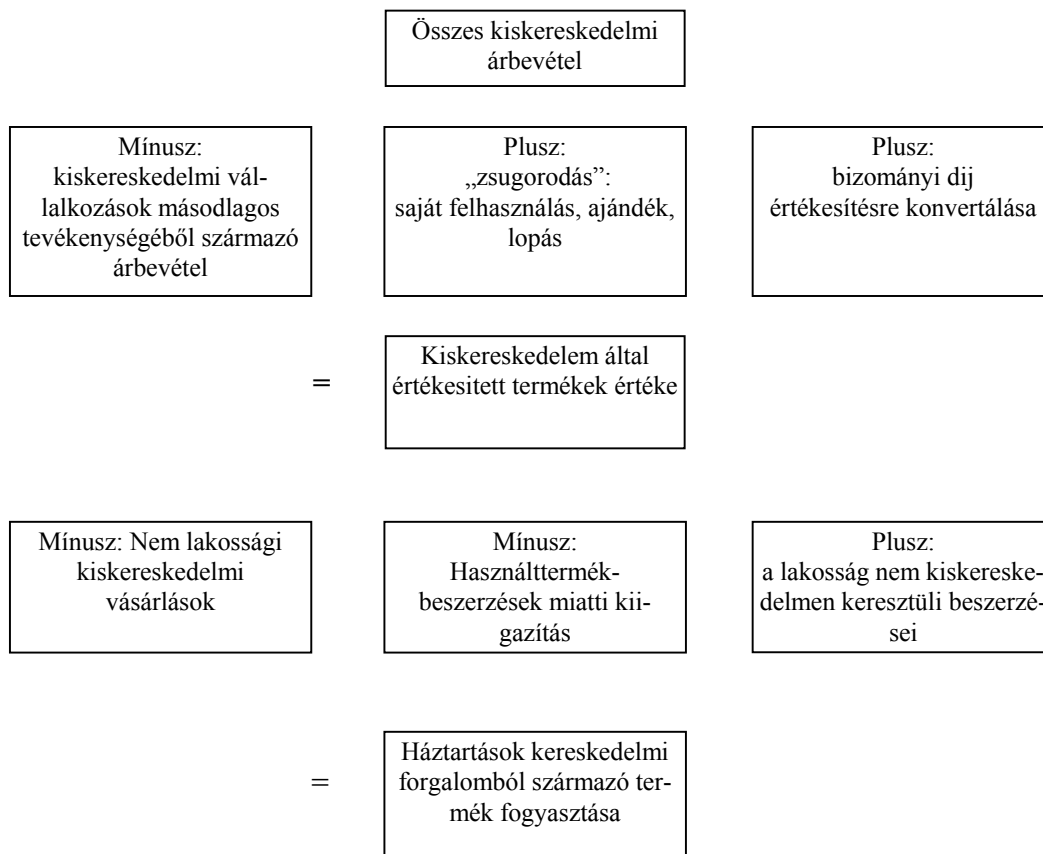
Összes kiskereskedelmi árbevétel

Mínusz: kiskereskedelmi vállalkozások másodlagos tevékenységéből származó árbevétel

Plusz: „zsugorodás”: saját felhasználás, ajándék, lopás

Plusz: bizományi dij értékesítésre konvertálása

=

Kiskereskedelem által értékesitett termékek értéke

Mínusz: Nem lakossági kiskereskedelmi vásárlások

Mínusz: Használttermék-beszerzések miatti kiigazítás

Plusz: a lakosság nem kiskereskedelmen keresztüli beszerzései

=

Háztartások kereskedelmi forgalomból származó termék fogyasztása